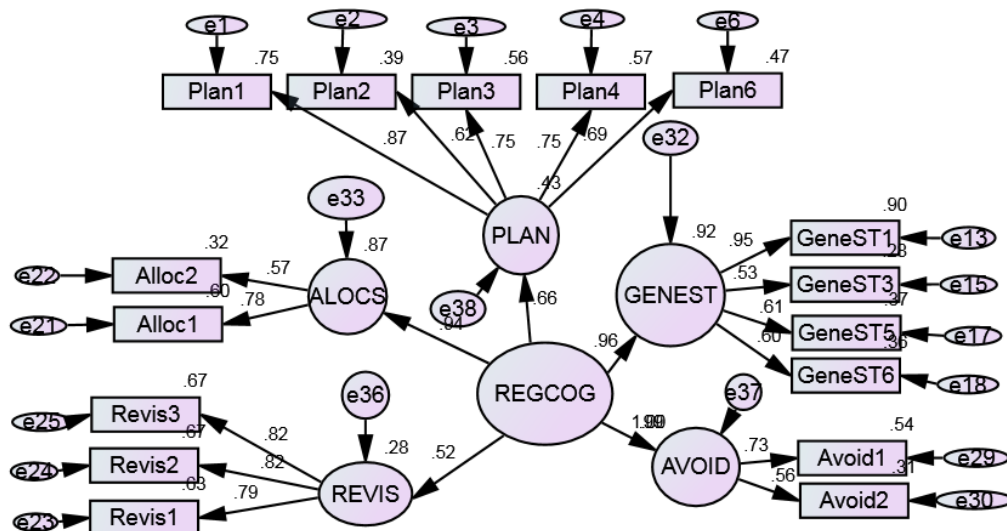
e1
e2
e3
e4
e6
.75
.39
.56
.57
.47
Plan1
Plan2
Plan3
Plan4
Plan6
.87
.62
.75
.75
.69
.43
e32
e33
PLAN
.32
.87
.92
.95
GeneST1
.90
e13
.57
.28
e22
Alloc2
GENEST
.53
GeneST3
e15
.60
.78
ALOCS
.61
.37
e21
Alloc1
e38
.66
GeneST5
e17
.94
.60
.36
.96
GeneST6
e18
.67
e36
REGCOG
e37
e25
Revis3
.82
1.99
.54
.67
.28
.52
.73
Avoid1
e29
e24
Revis2
.82
AVOID
.31
.63
.56
.79
REVIS
Avoid2
e30
e23
Revis1